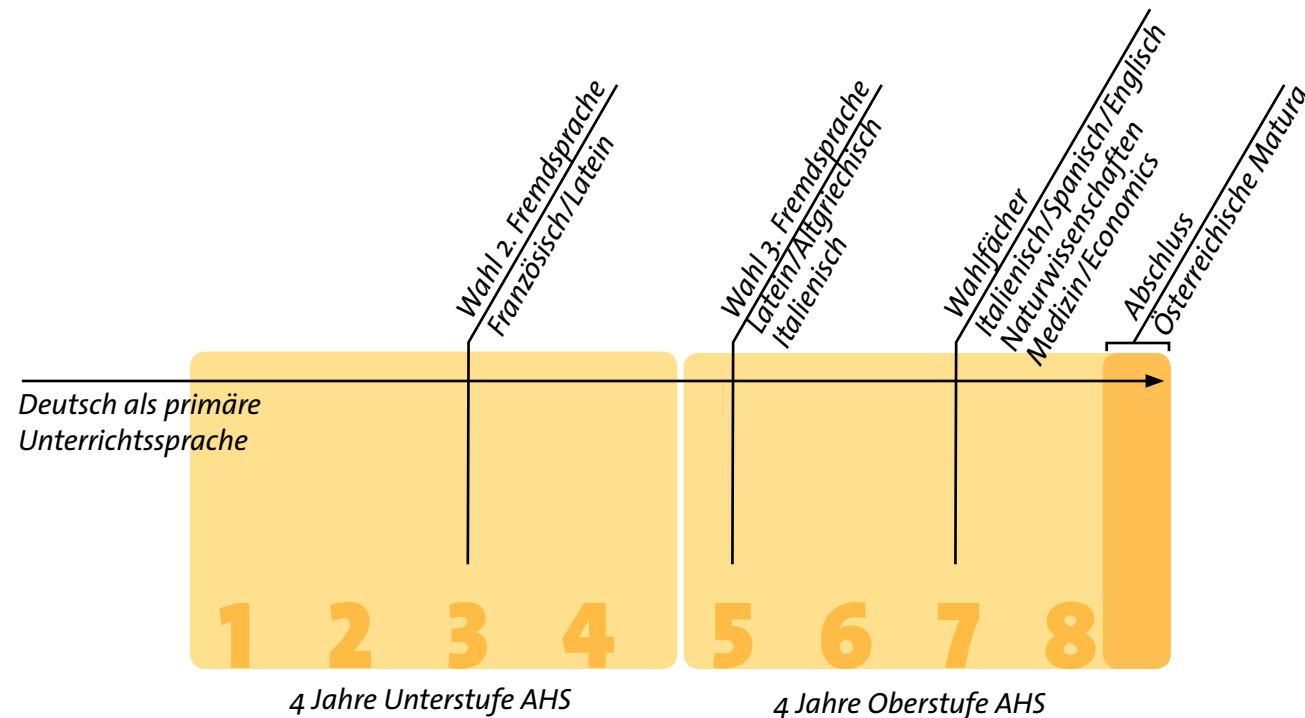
Wahl 2. Fremdsprache
Französisch/Latein

Wahl 3. Fremdsprache
Latein/Altgriechisch
Italienisch

Wahlfächer
Italienisch/Spanisch/Englisch
Naturwissenschaften
Medizin/Economics

Abschluss
Österreichische Matura

Deutsch als primäre Unterrichtssprache

1 2 3 4

5 6 7 8

4 Jahre Unterstufe AHS

4 Jahre Oberstufe AHS